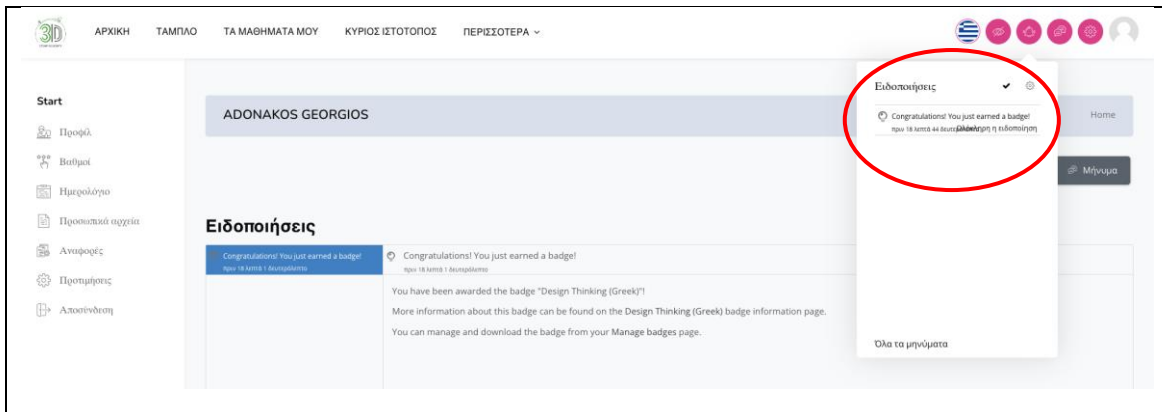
3D

ΑΡΧΙΚΗ ΤΑΜΠΛΟ ΤΑ ΜΑΘΗΜΑΤΑ ΜΟΥ ΚΥΡΙΟΣ ΙΣΤΟΤΟΠΟΣ ΠΕΡΙΣΣΟΤΕΡΑ

Start

Προφίλ

Βαθμοί

Ημερολόγιο

Προσωπικά αρχεία

Αναφορές

Προτιμήσεις

Αποσύνδεση

ADONAKOS GEORGIOS

Home

Μήνυμα

Ειδοποιήσεις

Ειδοποιήσεις

Congratulations! You just earned a badge!

πριν 18 λεπτά 44 δευτερόλεπτα Ολόκληρη η ειδοποίηση

Congratulations! You just earned a badge!

πριν 18 λεπτά 1 δευτερόλεπτο

Congratulations! You just earned a badge!

πριν 18 λεπτά 1 δευτερόλεπτο

You have been awarded the badge "Design Thinking (Greek)"!

More information about this badge can be found on the Design Thinking (Greek) badge information page.

You can manage and download the badge from your Manage badges page.

Όλα τα μηνύματα